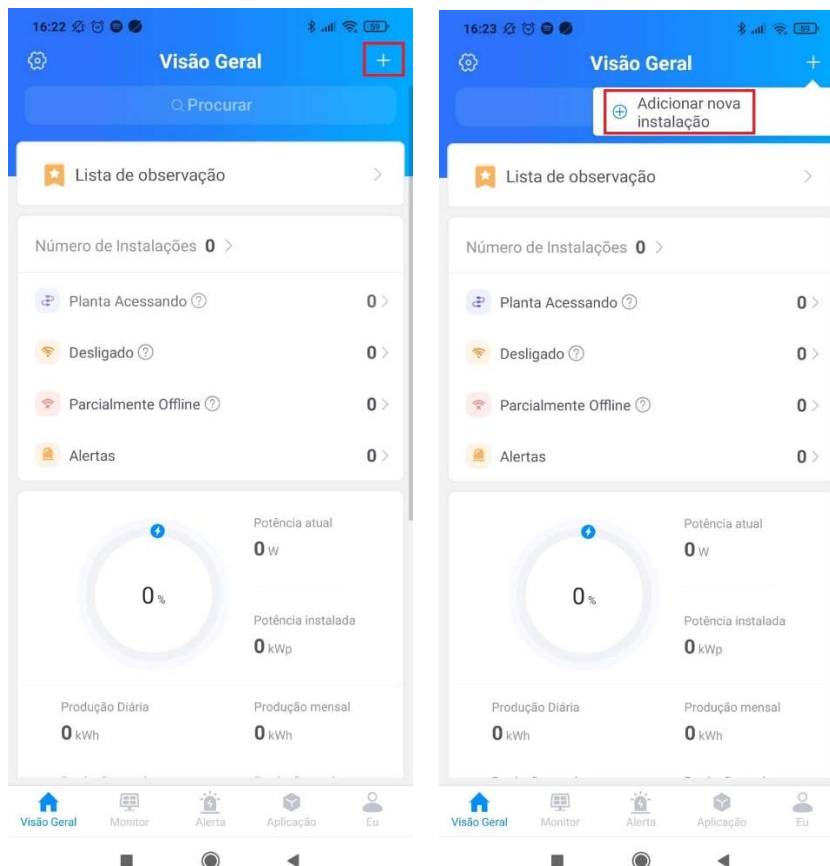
16:22

59

Visão Geral

+

Procurar

Lista de observação

Número de Instalações 0 >

Planta Acessando

0 >

Desligado

0 >

Parcialmente Offline

0 >

Alertas

0 >

Potência atual

0 W

0 %

Potência instalada

0 kWp

Produção Diária

0 kWh

Produção mensal

0 kWh

Visão Geral

Monitor

Alerta

Aplicação

Eu

16:23

59

Visão Geral

+

Adicionar nova instalação

Lista de observação

Número de Instalações 0 >

Planta Acessando

0 >

Desligado

0 >

Parcialmente Offline

0 >

Alertas

0 >

Potência atual

0 W

0 %

Potência instalada

0 kWp

Produção Diária

0 kWh

Produção mensal

0 kWh

Visão Geral

Monitor

Alerta

Aplicação

Eu